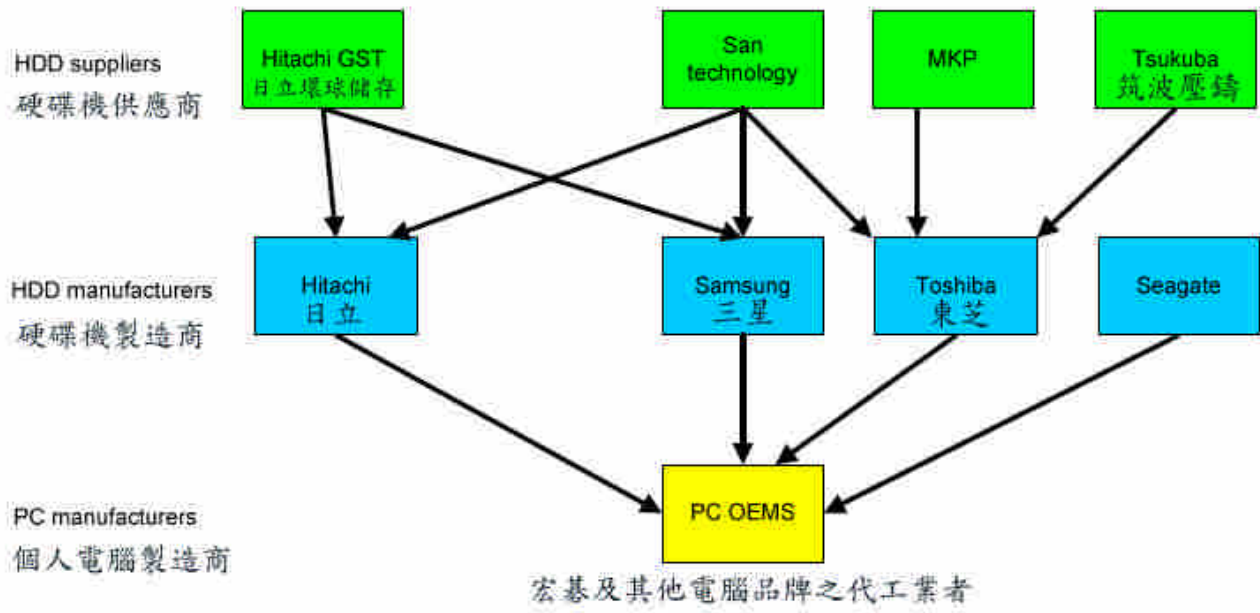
HDD suppliers
硬碟機供應商

Hitachi GST
日立環球儲存

San technology

MKP

Tsukuba
筑波壓鑄

HDD manufacturers
硬碟機製造商

Hitachi
日立

Samsung
三星

Toshiba
東芝

Seagate

PC manufacturers
個人電腦製造商

PC OEMS

宏碁及其他電腦品牌之代工業者